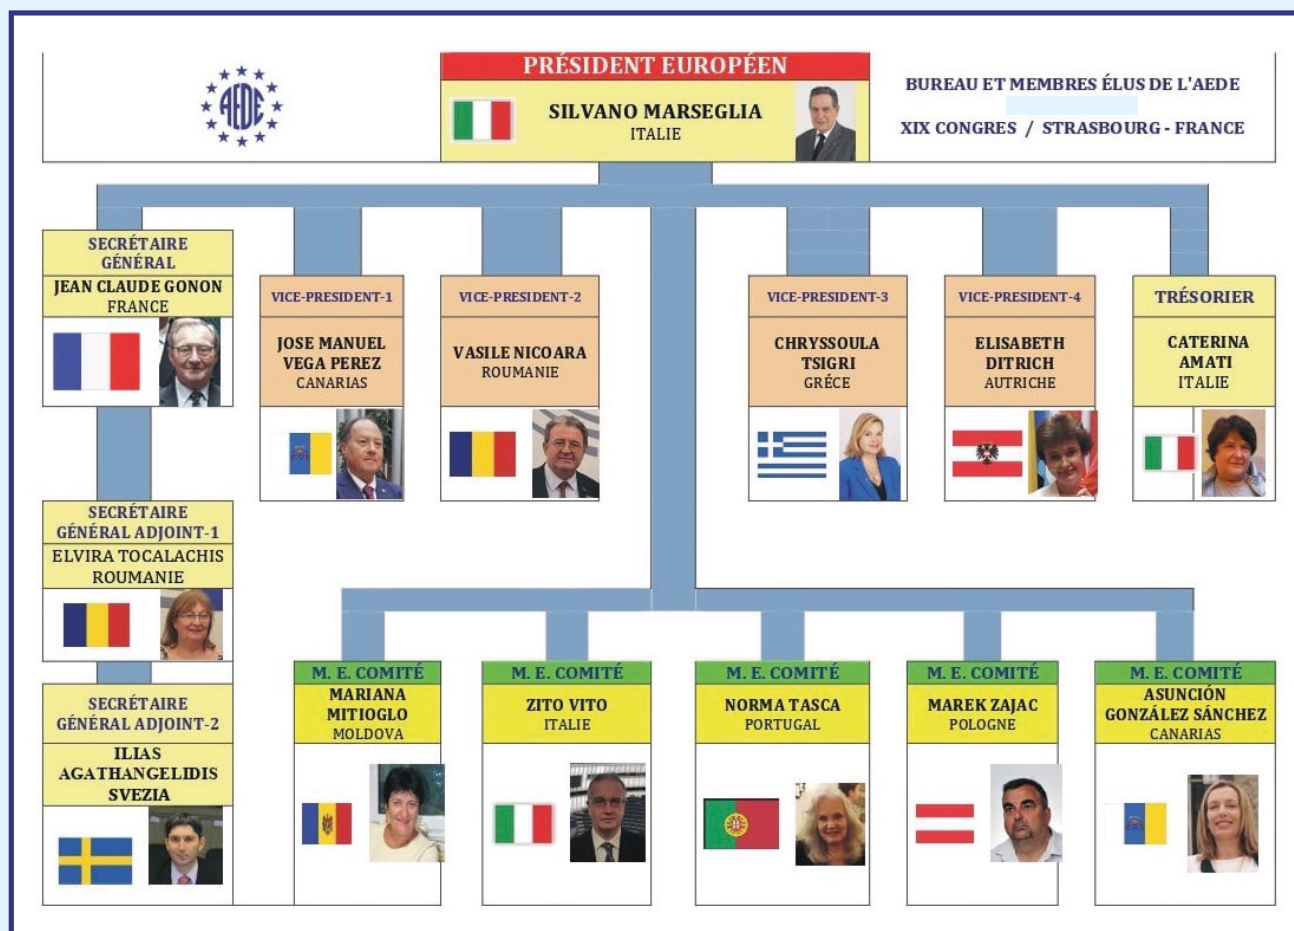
AEDE

PRÉSIDENT EUROPÉEN
SILVANO MARSEGLIA
ITALIE

BUREAU ET MEMBRES ÉLUS DE L'AEDE
XIX CONGRES / STRASBOURG - FRANCE

SECRÉTAIRE GÉNÉRAL
JEAN CLAUDE GONON
FRANCE

VICE-PRESIDENT-1
JOSE MANUEL VEGA PEREZ
CANARIAS

VICE-PRESIDENT-2
VASILE NICOARA
ROUMANIE

VICE-PRESIDENT-3
CHRYSSOULA TSIGRI
GRÉCE

VICE-PRESIDENT-4
ELISABETH DITRICH
AUTRICHE

TRÉSORIER
CATERINA AMATI
ITALIE

SECRÉTAIRE GÉNÉRAL ADJOINT-1
ELVIRA TOCALACHIS
ROUMANIE

SECRÉTAIRE GÉNÉRAL ADJOINT-2
ILIAS AGATHANGELIDIS
SVEZIA

M. E. COMITÉ
MARIANA MITIOGLO
MOLDOVA

M. E. COMITÉ
ZITO VITO
ITALIE

M. E. COMITÉ
NORMA TASCA
PORTUGAL

M. E. COMITÉ
MAREK ZAJAC
POLOGNE

M. E. COMITÉ
ASUNCIÓN GONZÁLEZ SÁNCHEZ
CANARIAS